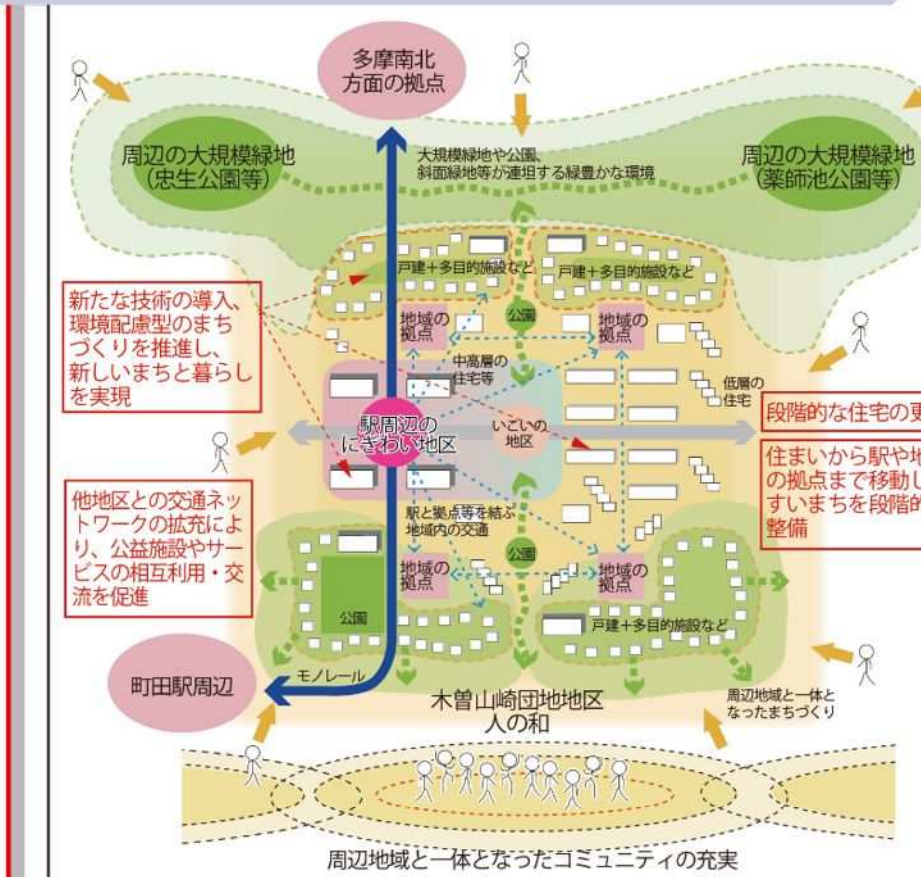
多摩南北
方面の拠点

周辺の大規模緑地
（忠生公園等）

大規模緑地や公園、
斜面緑地等が連坦する緑豊かな環境

周辺の大規模緑地
（薬師池公園等）

戸建＋多目的施設など

戸建＋多目的施設など

新たな技術の導入、環境配慮型のまちづくりを推進し、新しいまちと暮らしを実現

地域の
拠点

公園

地域の
拠点

中高層の
住宅等

低層の
住宅

段階的な住宅の更

駅周辺の
にぎわい地区

いこいの
地区

住まいから駅や地
の拠点まで移動し
すいまちを段階的
整備

他地区との交通ネットワークの拡充により、公益施設やサービスの相互利用・交流を促進

駅と拠点等を結ぶ
地域内の交通

公園

地域の
拠点

地域の
拠点

公園

戸建＋多目的施設など

町田駅周辺

モノレール

木曽山崎団地地区
人の和

周辺地域と一体と
なったまちづくり

周辺地域と一体となったコミュニティの充実